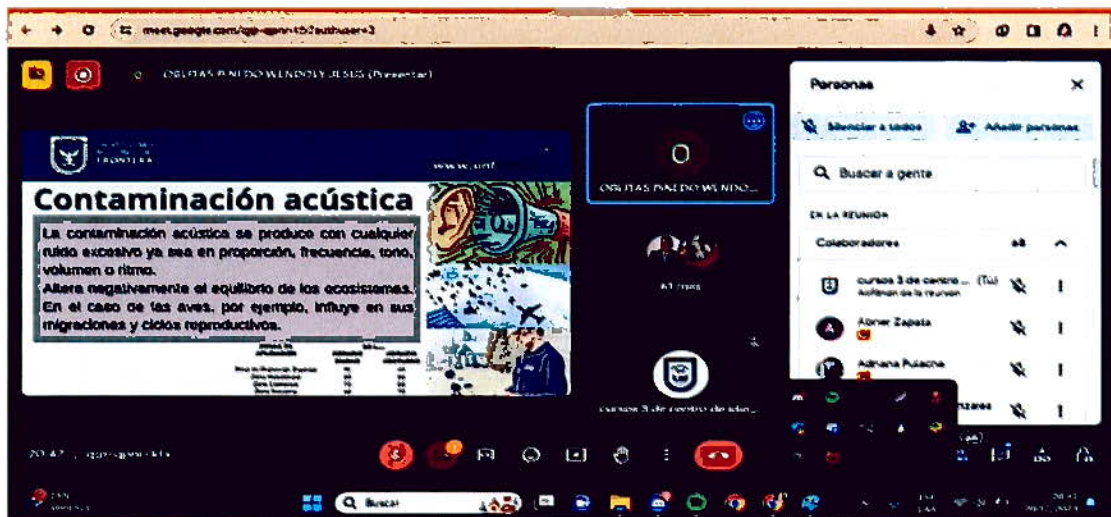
meet.google.com/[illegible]

OBITAS PINEDO WENDOLY JESUS (Presentar)

FRONTERA

www.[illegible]

Contaminación acústica

La contaminación acústica se produce con cualquier ruido excesivo ya sea en proporción, frecuencia, tono, volumen o ritmo.
Altera negativamente el equilibrio de los ecosistemas. En el caso de las aves, por ejemplo, influye en sus migraciones y ciclos reproductivos.

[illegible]

O

OBITAS PINEDO WENDO...

61 más

cursos 3 de centro de idio...

Personas

Silenciar a todos

Añadir personas

Buscar a gente

EN LA REUNIÓN

Colaboradores

cursos 3 de centro ... (Tú)
Anfitrión de la reunión

Abner Zapata

Adriana Pulache

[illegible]nzares

20:47 | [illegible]

Buscar